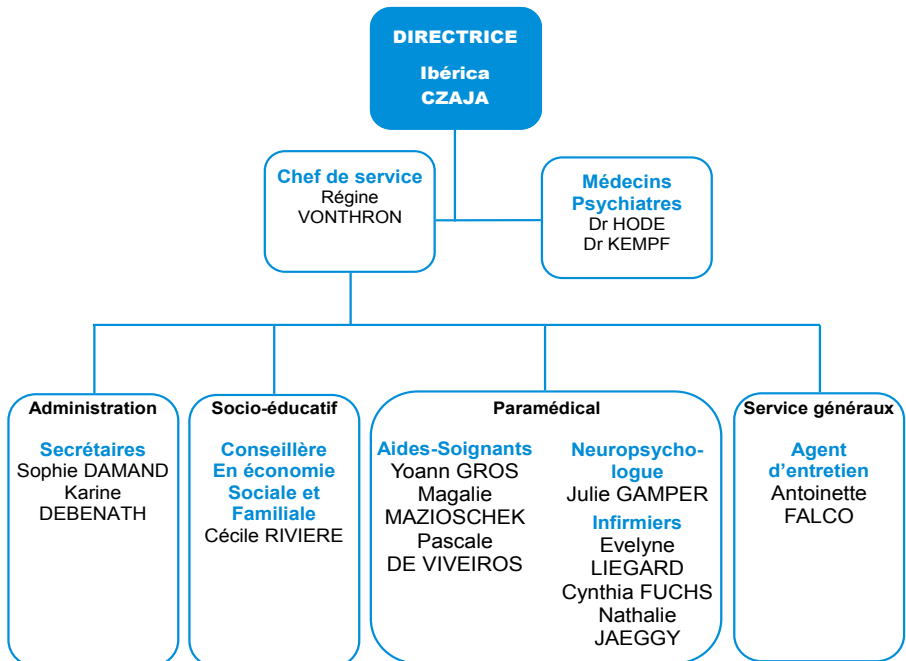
DIRECTRICE

Ibérica CZAJA

Chef de service
Régine VONTHRON

Médecins Psychiatres
Dr HODE
Dr KEMPF

Administration

Secrétaires
Sophie DAMAND
Karine DEBENATH

Socio-éducatif

Conseillère En économie Sociale et Familiale
Cécile RIVIERE

Paramédical

Aides-Soignants
Yoann GROS
Magalie MAZIOSCHEK
Pascale DE VIVEIROS

Neuropsychologue
Julie GAMPER

Infirmiers
Evelyne LIEGARD
Cynthia FUCHS
Nathalie JAEGGY

Service géréraux

Agent d'entretien
Antoinette FALCO